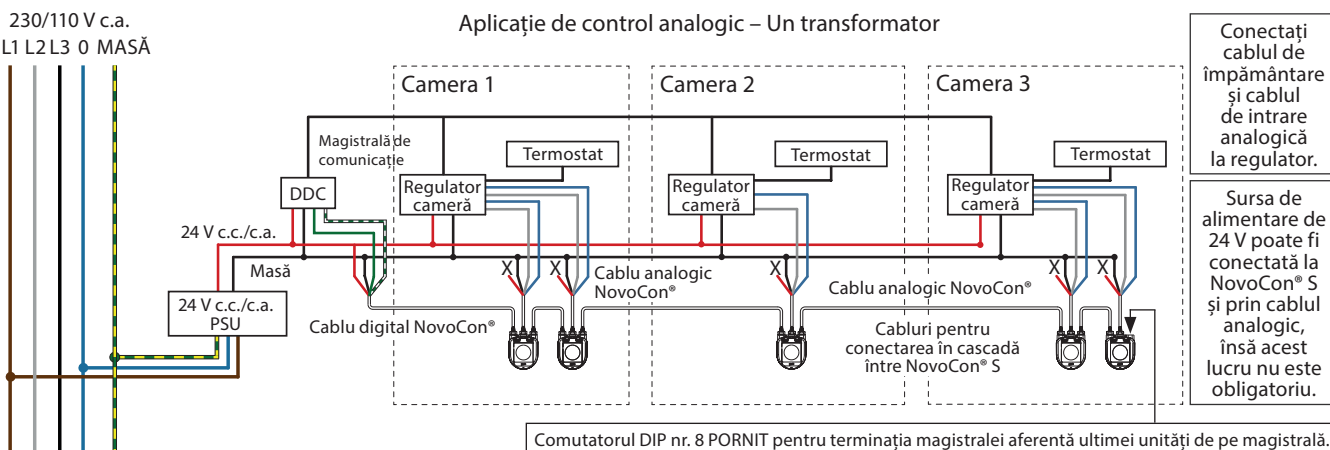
230/110 V c.a.
L1 L2 L3 0 MASĂ

Aplicație de control analogic – Un transformator

Conectați cablul de împământare și cablul de intrare analogică la regulator.

Sursa de alimentare de 24 V poate fi conectată la NovoCon® S și prin cablul analogic, însă acest lucru nu este obligatoriu.

Camera 1

Camera 2

Camera 3

Magistrală de comunicație

DDC

Termostat

Termostat

Termostat

Regulator cameră

Regulator cameră

Regulator cameră

24 V c.c./c.a.

Masă

X

X

X

X

X

Cablu analogic NovoCon®

Cablu analogic NovoCon®

24 V c.c./c.a. PSU

Cablu digital NovoCon®

Cabluri pentru conectarea în cascadă între NovoCon® S

Comutatorul DIP nr. 8 PORNIT pentru terminația magistralei aferentă ultimei unități de pe magistrală.